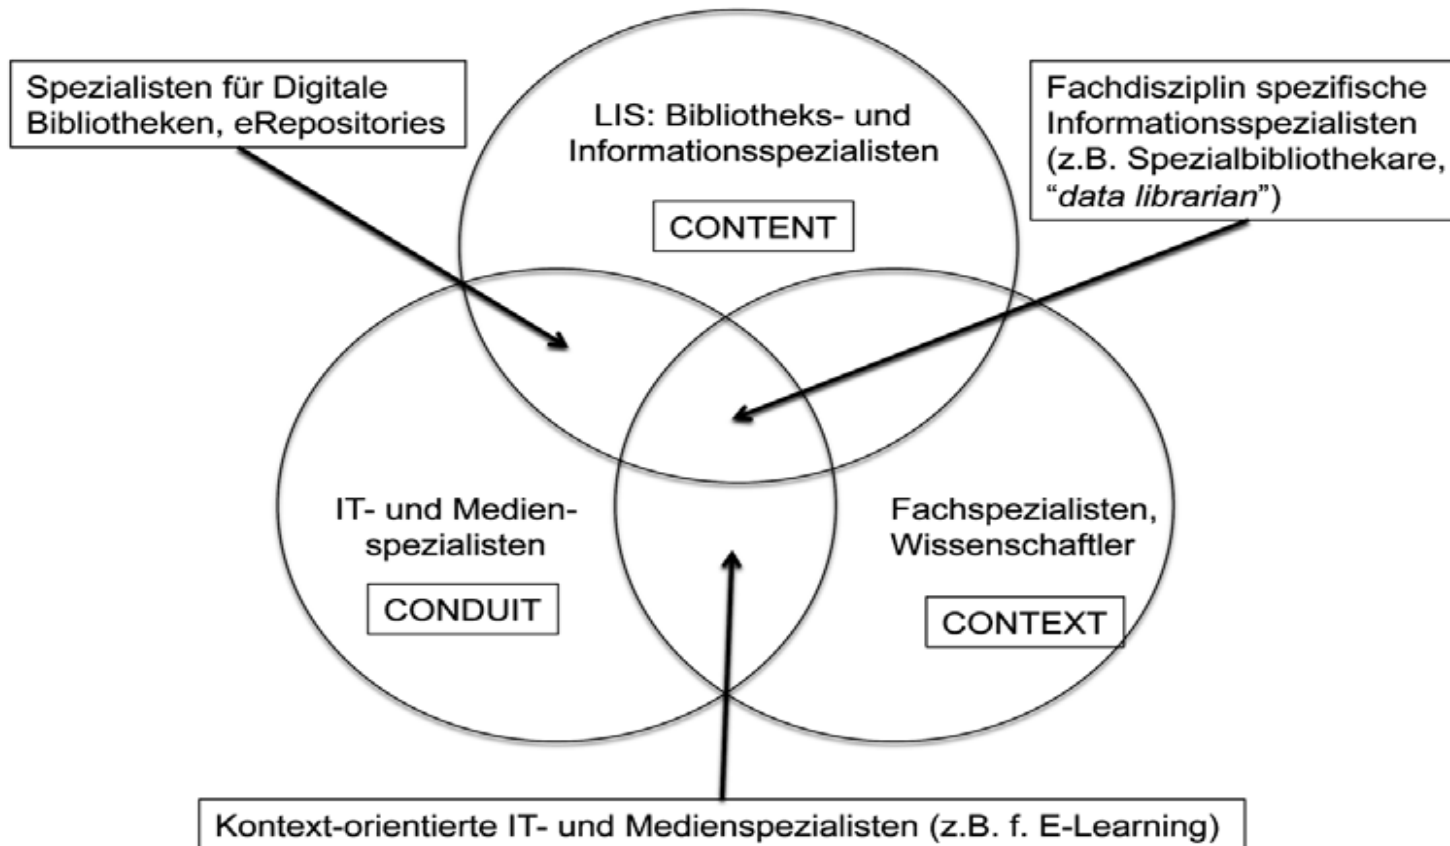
Spezialisten für Digitale Bibliotheken, eRepositories

LIS: Bibliotheks- und Informationsspezialisten

CONTENT

Fachdisziplin spezifische Informationsspezialisten (z.B. Spezialbibliothekare, "data librarian")

IT- und Medienspezialisten

CONDUIT

Fachspezialisten, Wissenschaftler

CONTEXT

Kontext-orientierte IT- und Medienspezialisten (z.B. f. E-Learning)